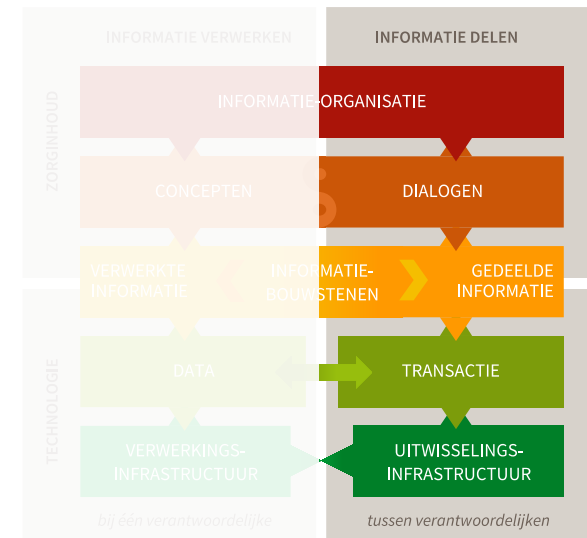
INFORMATIE VERWERKEN

INFORMATIE DELEN

ZORGINHOUD

TECHNOLOGIE

INFORMATIE-ORGANISATIE

CONCEPTEN

DIALOGEN

VERWERKTE INFORMATIE

INFORMATIE-BOUWSTENEN

GEDEELDE INFORMATIE

DATA

TRANSACTIE

VERWERKINGS-INFRASTRUCTUUR

UITWISSELINGS-INFRASTRUCTUUR

bij één verantwoordelijke

tussen verantwoordelijken